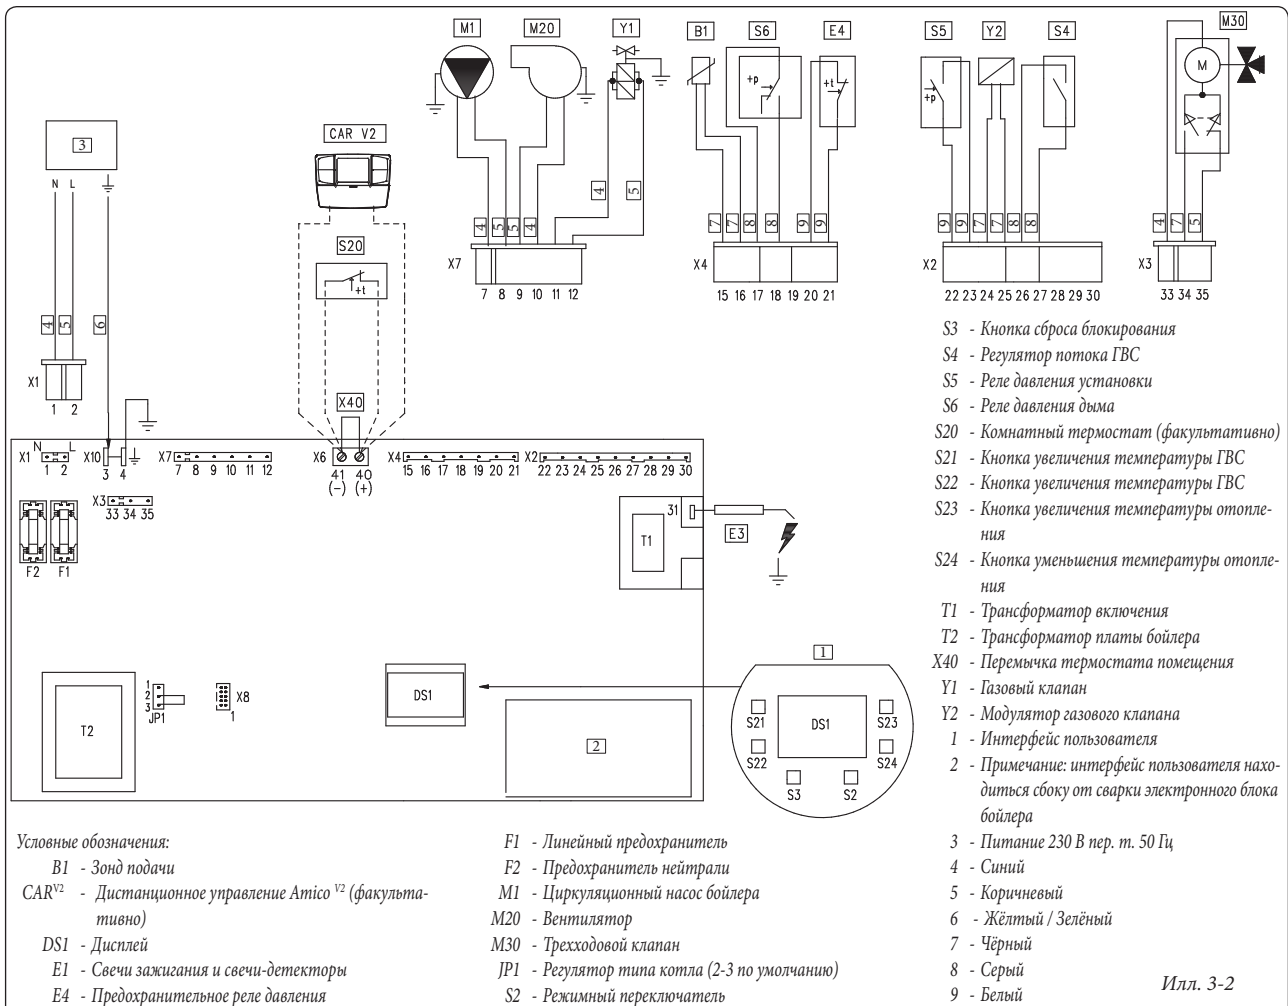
M1 M20 Y1 B1 S6 E4 S5 Y2 S4 M30

M

+p +t +p

4 5 4 4 5 7 7 8 8 9 9 9 9 7 7 8 8 4 7 5

X7 7 8 9 10 11 12

X4 15 16 17 18 19 20 21

X2 22 23 24 25 26 27 28 29 30

X3 33 34 35

CAR V2

S20

+t

3

N L

4 5 6

X1 1 2

X40

X1 N L 1 2 X10 3 4 X7 7 8 9 10 11 12 X6 41 (-) 40 (+) X4 15 16 17 18 19 20 21 X2 22 23 24 25 26 27 28 29 30

X3 33 34 35

F2 F1

T1 31 E3

1

T2 1 2 3 JP1 X8 1 DS1 2

S21 DS1 S23 S22 S24 S3 S2

S3 - Кнопка сброса блокирования
S4 - Регулятор потока ГВС
S5 - Реле давления установки
S6 - Реле давления дыма
S20 - Комнатный термостат (факультативно)
S21 - Кнопка увеличения температуры ГВС
S22 - Кнопка увеличения температуры ГВС
S23 - Кнопка увеличения температуры отопления
S24 - Кнопка уменьшения температуры отопления
T1 - Трансформатор включения
T2 - Трансформатор платы бойлера
X40 - Перемычка термостата помещения
Y1 - Газовый клапан
Y2 - Модулятор газового клапана
1 - Интерфейс пользователя
2 - Примечание: интерфейс пользователя находиться сбоку от сварки электронного блока бойлера
3 - Питание 230 В пер. т. 50 Гц
4 - Синий
5 - Коричневый
6 - Жёлтый / Зелёный
7 - Чёрный
8 - Серый
9 - Белый

Условные обозначения:
B1 - Зонд подачи
CAR$^{V2}$ - Дистанционное управление Amico $^{V2}$ (факультативно)
DS1 - Дисплей
E1 - Свечи зажигания и свечи-детекторы
E4 - Предохранительное реле давления

F1 - Линейный предохранитель
F2 - Предохранитель нейтрали
M1 - Циркуляционный насос бойлера
M20 - Вентилятор
M30 - Трехходовой клапан
JP1 - Регулятор типа котла (2-3 по умолчанию)
S2 - Режимный переключатель

Илл. 3-2